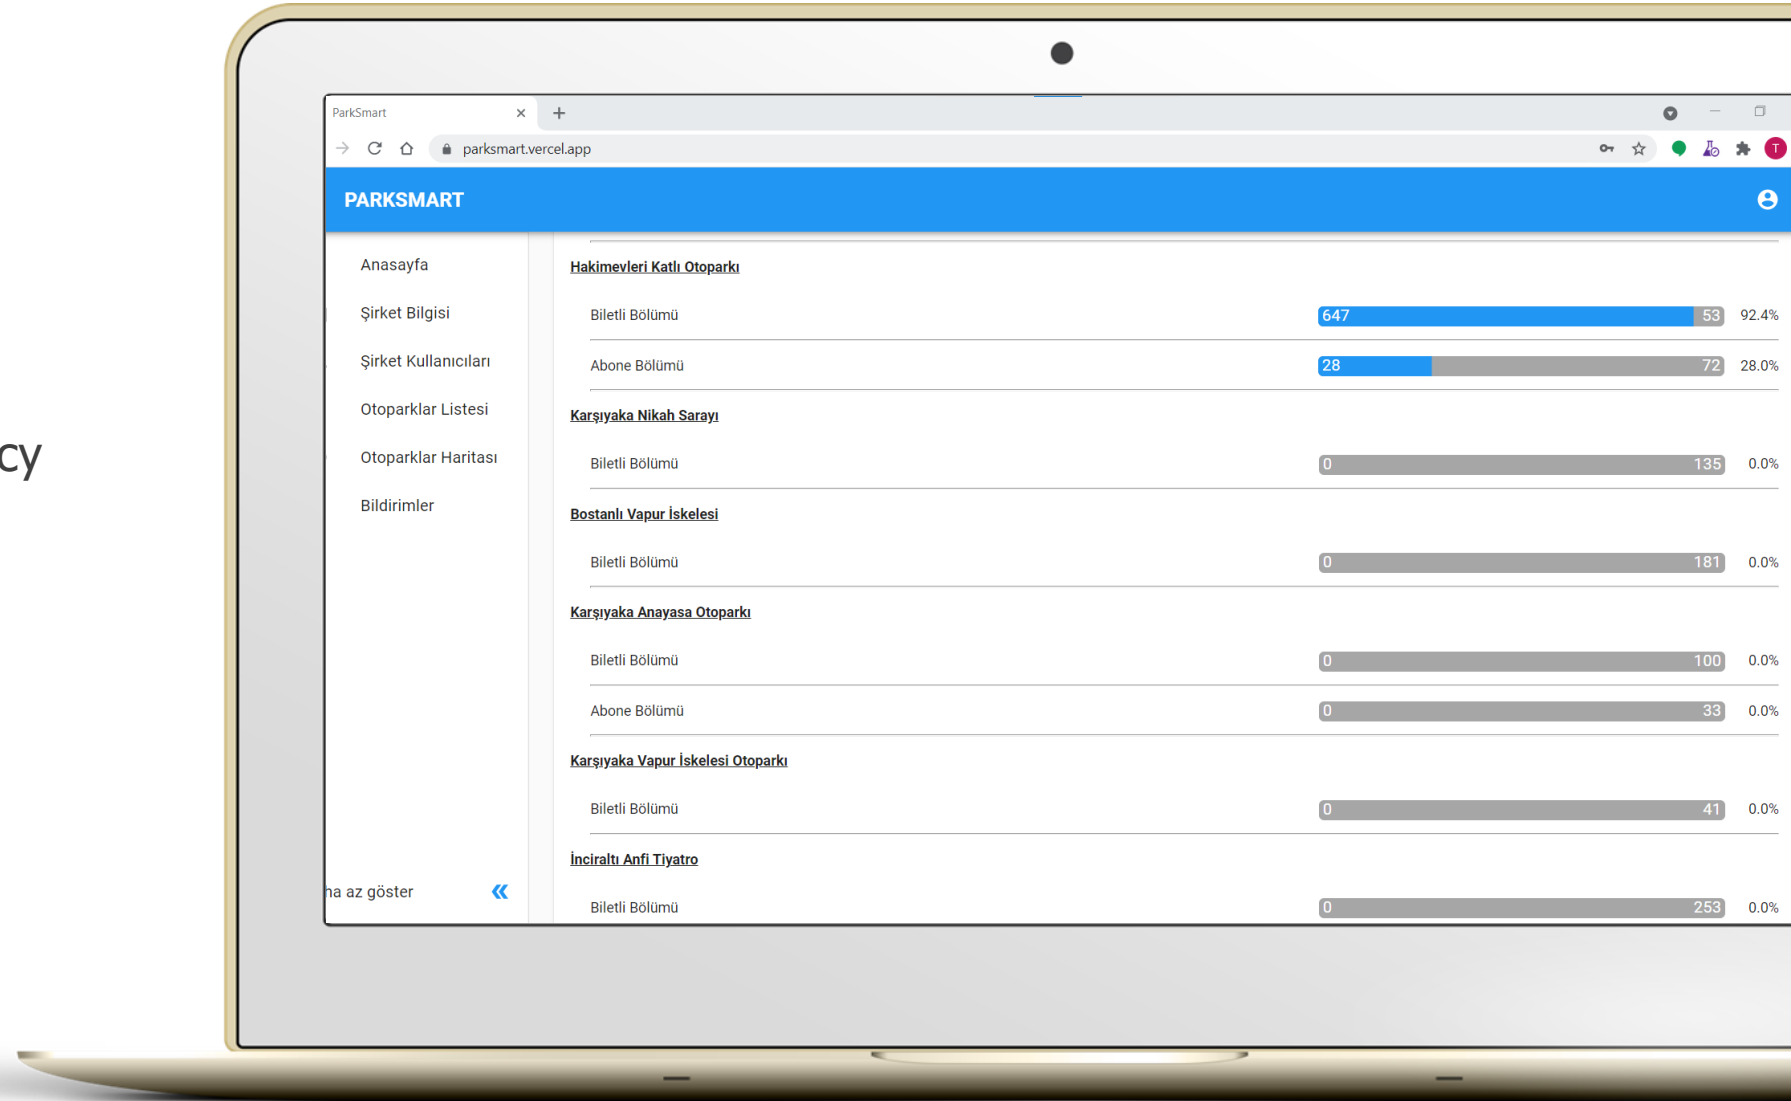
cy

ParkSmart

parksmart.vercel.app

PARKSMART

Anasayfa

Şirket Bilgisi

Şirket Kullanıcıları

Otoparklar Listesi

Otoparklar Haritası

Bildirimler

ha az göster

Hakimevleri Katlı Otoparkı

Biletli Bölümü 647 53 92.4%

Abone Bölümü 28 72 28.0%

Karşıyaka Nikah Sarayı

Biletli Bölümü 0 135 0.0%

Bostanlı Vapur İskelesi

Biletli Bölümü 0 181 0.0%

Karşıyaka Anayasa Otoparkı

Biletli Bölümü 0 100 0.0%

Abone Bölümü 0 33 0.0%

Karşıyaka Vapur İskelesi Otoparkı

Biletli Bölümü 0 41 0.0%

İnciraltı Anfi Tiyatro

Biletli Bölümü 0 253 0.0%